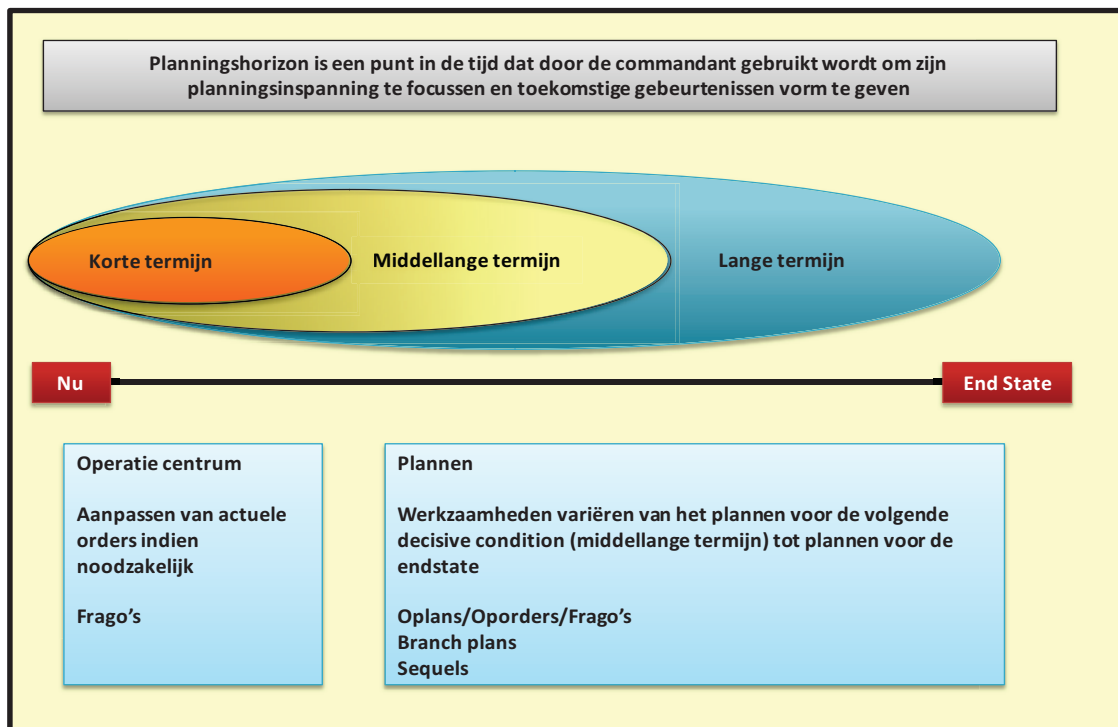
Planningshorizon is een punt in de tijd dat door de commandant gebruikt wordt om zijn planningsinspanning te focussen en toekomstige gebeurtenissen vorm te geven

Korte termijn

Middellange termijn

Lange termijn

Nu

End State

Operatie centrum

Aanpassen van actuele orders indien noodzakelijk

Frago's

Plannen

Werkzaamheden variëren van het plannen voor de volgende decisive condition (middellange termijn) tot plannen voor de endstate

Oplans/Oporders/Frago's
Branch plans
Sequels